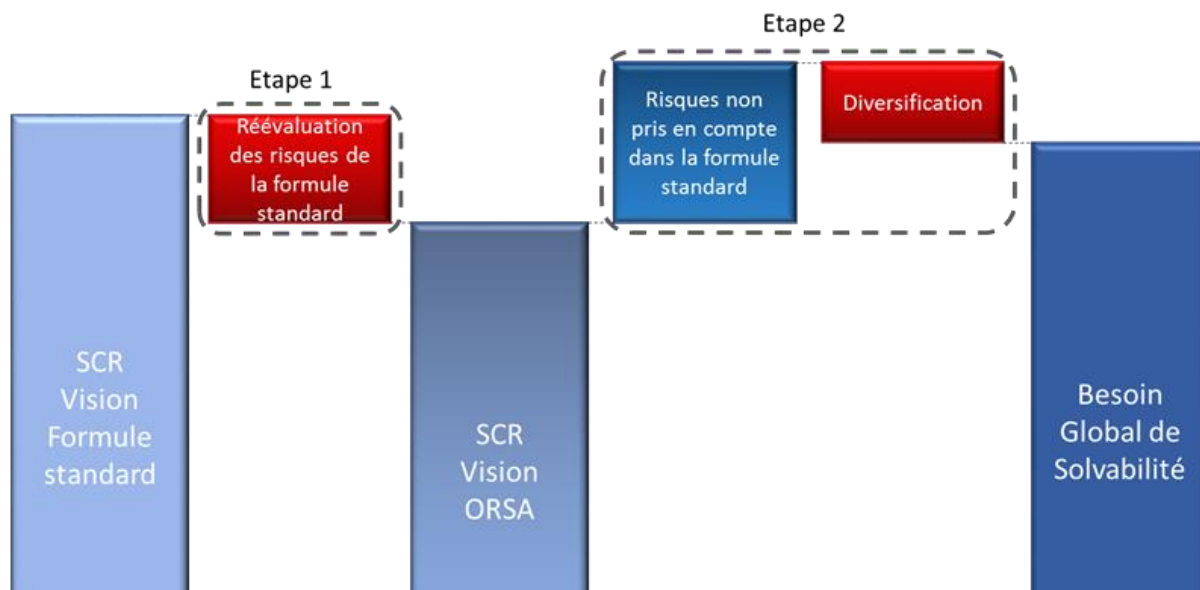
Etape 1

Réévaluation des risques de la formule standard

Etape 2

Risques non pris en compte dans la formule standard

Diversification

SCR Vision Formule standard

SCR Vision ORSA

Besoin Global de Solvabilité